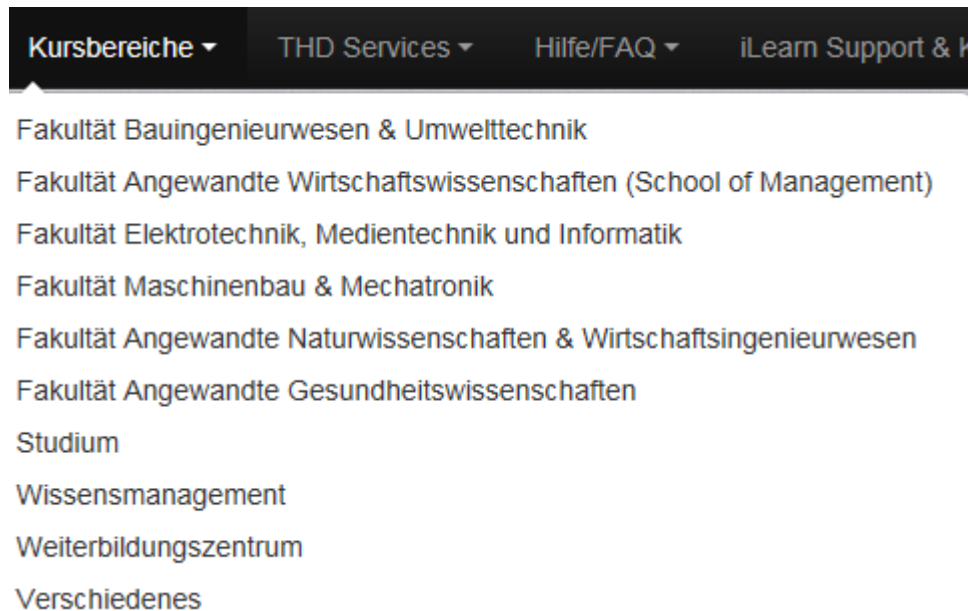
Kursbereiche ▾ THD Services ▾ Hilfe/FAQ ▾ iLearn Support & K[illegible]

Fakultät Bauingenieurwesen & Umwelttechnik
Fakultät Angewandte Wirtschaftswissenschaften (School of Management)
Fakultät Elektrotechnik, Medientechnik und Informatik
Fakultät Maschinenbau & Mechatronik
Fakultät Angewandte Naturwissenschaften & Wirtschaftsingenieurwesen
Fakultät Angewandte Gesundheitswissenschaften
Studium
Wissensmanagement
Weiterbildungszentrum
Verschiedenes